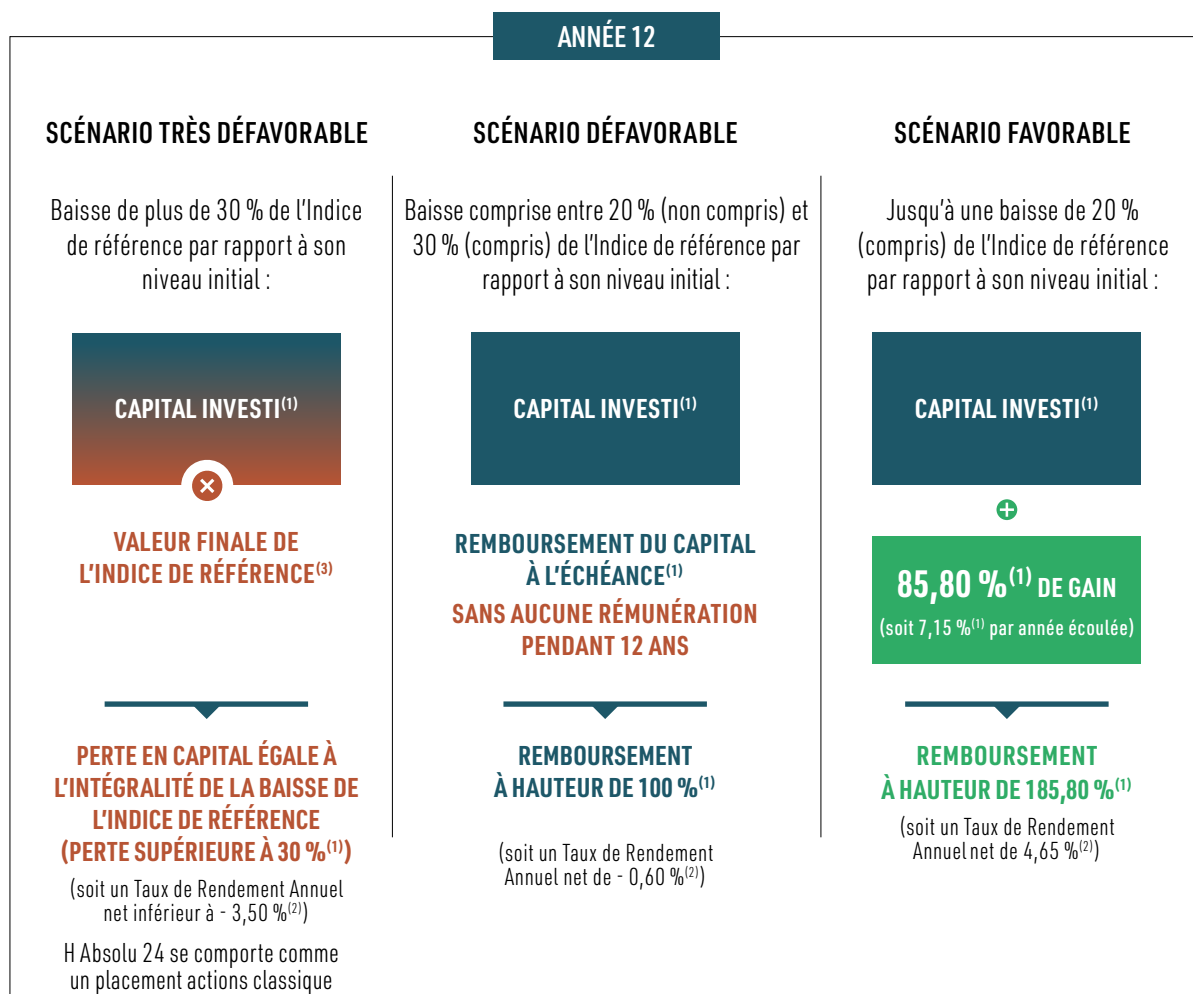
ANNÉE 12

SCÉNARIO TRÈS DÉFAVORABLE

Baisse de plus de 30 % de l'Indice de référence par rapport à son niveau initial :

CAPITAL INVESTI$^{(1)}$

VALEUR FINALE DE L'INDICE DE RÉFÉRENCE$^{(3)}$

PERTE EN CAPITAL ÉGALE À L'INTÉGRALITÉ DE LA BAISSE DE L'INDICE DE RÉFÉRENCE (PERTE SUPÉRIEURE À 30 %$^{(1)}$)

(soit un Taux de Rendement Annuel net inférieur à - 3,50 %$^{(2)}$)

H Absolu 24 se comporte comme un placement actions classique

SCÉNARIO DÉFAVORABLE

Baisse comprise entre 20 % (non compris) et 30 % (compris) de l'Indice de référence par rapport à son niveau initial :

CAPITAL INVESTI$^{(1)}$

REMBOURSEMENT DU CAPITAL À L'ÉCHÉANCE$^{(1)}$
SANS AUCUNE RÉMUNÉRATION PENDANT 12 ANS

REMBOURSEMENT À HAUTEUR DE 100 %$^{(1)}$

(soit un Taux de Rendement Annuel net de - 0,60 %$^{(2)}$)

SCÉNARIO FAVORABLE

Jusqu'à une baisse de 20 % (compris) de l'Indice de référence par rapport à son niveau initial :

CAPITAL INVESTI$^{(1)}$

85,80 %$^{(1)}$ DE GAIN
(soit 7,15 %$^{(1)}$ par année écoulée)

REMBOURSEMENT À HAUTEUR DE 185,80 %$^{(1)}$

(soit un Taux de Rendement Annuel net de 4,65 %$^{(2)}$)